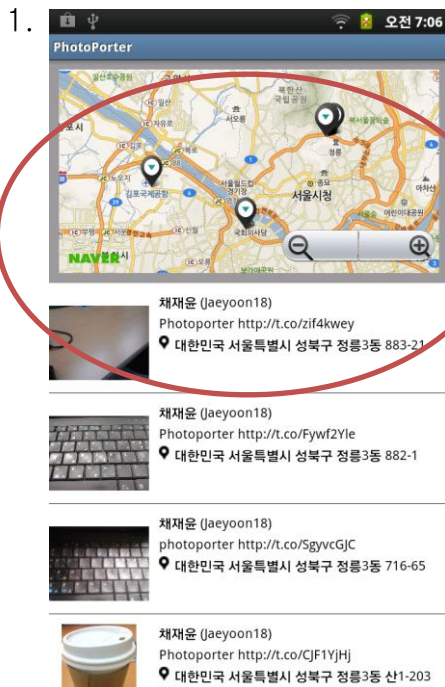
1.

오전 7:06

PhotoPorter

북한산 국립공원

서울시청

김포국제공항

국회의사당

NAVER

채재윤 (Jaeyoon18)
Photoporter http://t.co/zif4kwey
대한민국 서울특별시 성북구 정릉3동 883-21

채재윤 (Jaeyoon18)
Photoporter http://t.co/Fywf2Yle
대한민국 서울특별시 성북구 정릉3동 882-1

채재윤 (Jaeyoon18)
photoporter http://t.co/SgyvcGJC
대한민국 서울특별시 성북구 정릉3동 716-65

채재윤 (Jaeyoon18)
Photoporter http://t.co/CJF1YjHj
대한민국 서울특별시 성북구 정릉3동 산1-203